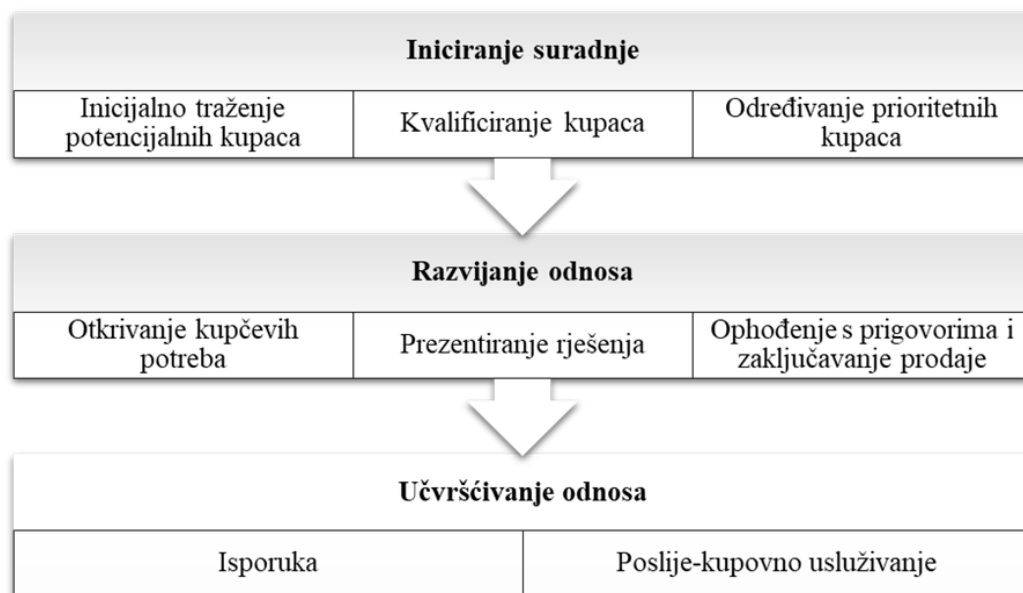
Iniciranje suradnje

| Inicijalno traženje potencijalnih kupaca | Kvalificiranje kupaca | Određivanje prioritetnih kupaca |
|---|---|---|

Razvijanje odnosa

| Otkrivanje kupčevih potreba | Prezentiranje rješenja | Ophođenje s prigovorima i zaključavanje prodaje |
|---|---|---|

Učvršćivanje odnosa

| Isporuka | Poslije-kupovno usluživanje |
|---|---|